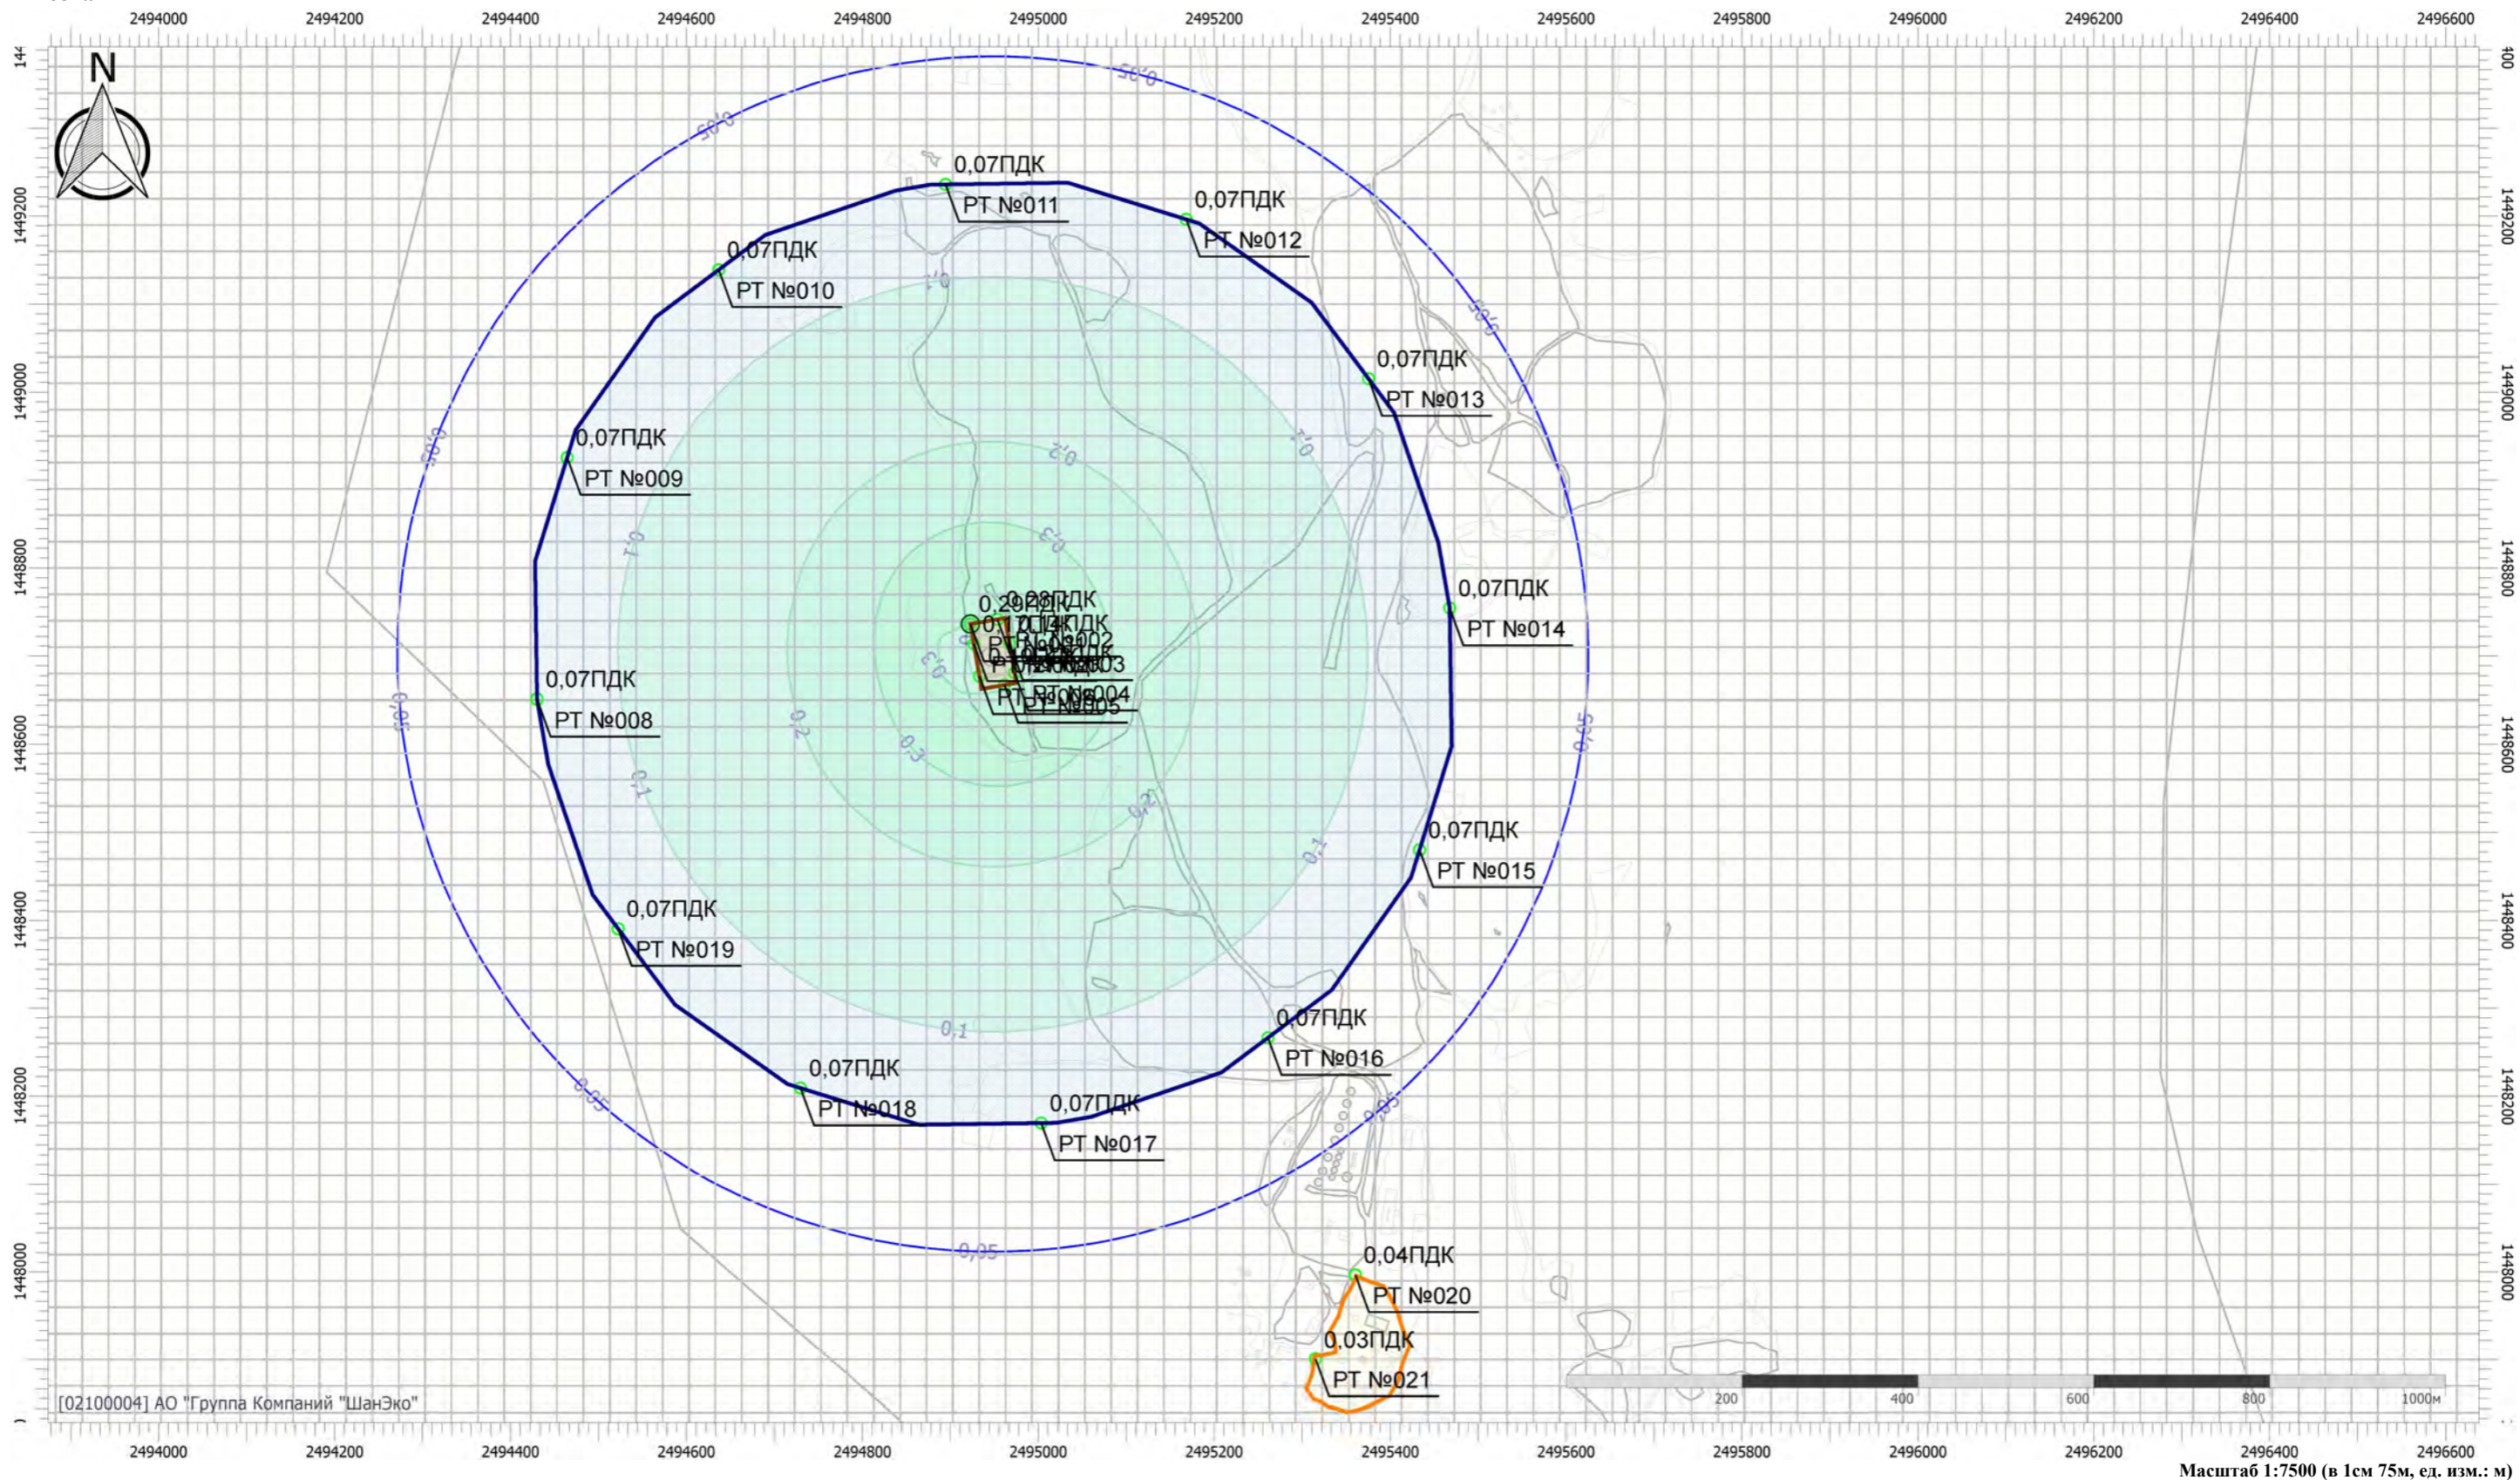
2494000 2494200 2494400 2494600 2494800 2495000 2495200 2495400 2495600 2495800 2496000 2496200 2496400 2496600

N

1449200 1449000 1448800 1448600 1448400 1448200 1448000

0,07ПДК
РТ №011

0,07ПДК
РТ №012

0,07ПДК
РТ №010

0,07ПДК
РТ №013

0,07ПДК
РТ №009

0,07ПДК
РТ №014

0,29ПДК
0,28ПДК
0,17ПДК
РТ №002
РТ №003
РТ №004
РТ №005

0,07ПДК
РТ №008

0,07ПДК
РТ №015

0,07ПДК
РТ №019

0,07ПДК
РТ №016

0,07ПДК
РТ №018

0,07ПДК
РТ №017

0,04ПДК
РТ №020

0,03ПДК
РТ №021

0,05 0,05 0,05 0,05 0,05 0,05 0,05 0,05
0,1 0,1 0,1 0,1 0,1 0,1 0,1
0,2 0,2 0,2 0,2
0,3 0,3 0,3

200 400 600 800 1000м

[02100004] АО "Группа Компаний "ШанЭко"

2494000 2494200 2494400 2494600 2494800 2495000 2495200 2495400 2495600 2495800 2496000 2496200 2496400 2496600

Масштаб 1:7500 (в 1см 75м, ед. изм.: м)